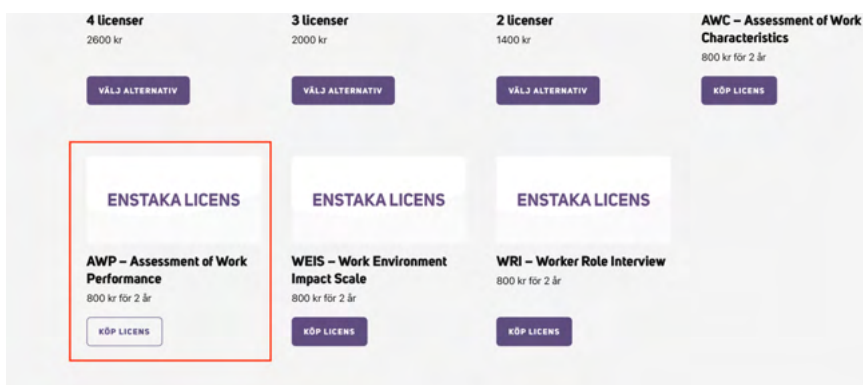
4 licenser
2600 kr

VÄLJ ALTERNATIV

3 licenser
2000 kr

VÄLJ ALTERNATIV

2 licenser
1400 kr

VÄLJ ALTERNATIV

AWC – Assessment of Work Characteristics
800 kr för 2 år

KÖP LICENS

ENSTAKA LICENS

AWP – Assessment of Work Performance
800 kr för 2 år

KÖP LICENS

ENSTAKA LICENS

WEIS – Work Environment Impact Scale
800 kr för 2 år

KÖP LICENS

ENSTAKA LICENS

WRI – Worker Role Interview
800 kr för 2 år

KÖP LICENS